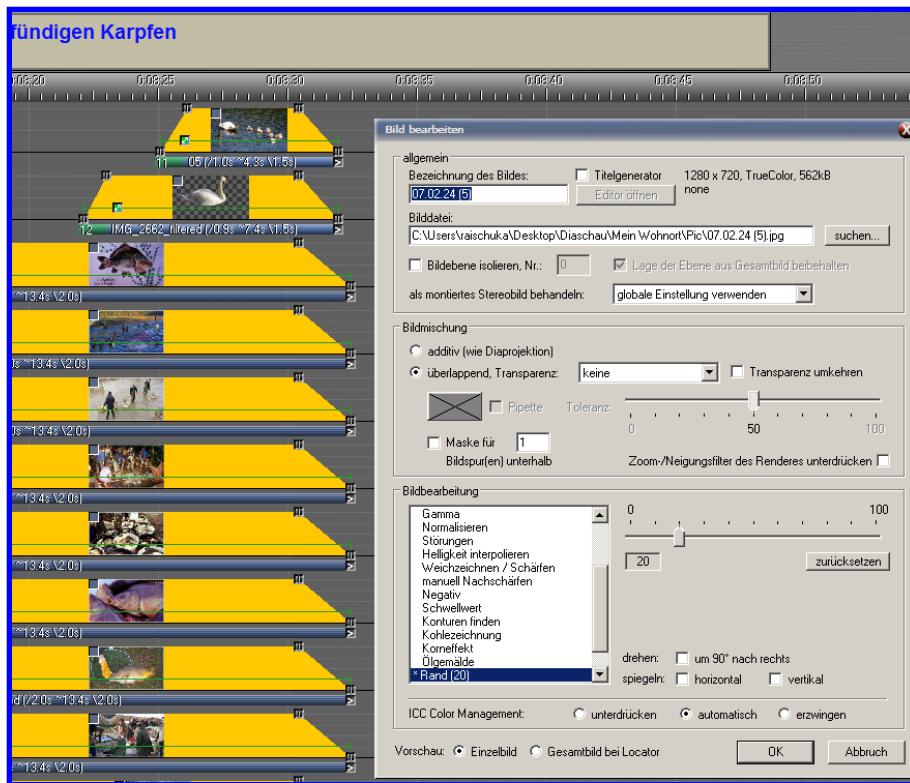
fündigen Karpfen

0:08:20 0:08:25 0:08:30 0:08:35 0:08:40 0:08:45 0:08:50

11 05 (/1.0s ^4.3s \1.5s)
12 IMG_2662_filtered (/0.9s ^7.4s \1.5s)
^13.4s \2.0s)
0s ^13.4s \2.0s)
0s ^13.4s \2.0s)
^13.4s \2.0s)
^13.4s \2.0s)
^13.4s \2.0s)
d (/2.0s ^13.4s \2.0s)
^13.4s \2.0s)

Bild bearbeiten

allgemein
Bezeichnung des Bildes:
07.02.24 (5)
Titelgenerator
Editor öffnen
1280 x 720, TrueColor, 562kB
none
Bilddatei:
C:\Users\raischuka\Desktop\Diaschau\Mein Wohnort\Pic\07.02.24 (5).jpg
suchen...
Bildebene isolieren, Nr.: 0
Lage der Ebene aus Gesamtbild beibehalten
als montiertes Stereobild behandeln: globale Einstellung verwenden

Bildmischung
additiv (wie Diaprojektion)
überlappend, Transparenz: keine
Transparenz umkehren
Pipette
Toleranz:
0 50 100
Maske für 1
Bildspur(en) unterhalb
Zoom-/Neigungsfilter des Renderes unterdrücken

Bildbearbeitung
Gamma
Normalisieren
Störungen
Helligkeit interpolieren
Weichzeichnen / Schärfen
manuell Nachschärfen
Negativ
Schwellwert
Konturen finden
Kohlezeichnung
Korneffekt
Ölgemälde
* Rand (20)
0 100
20
zurücksetzen
drehen: um 90° nach rechts
spiegeln: horizontal vertikal

ICC Color Management: unterdrücken automatisch erzwingen

Vorschau: Einzelbild Gesamtbild bei Locator
OK
Abbruch